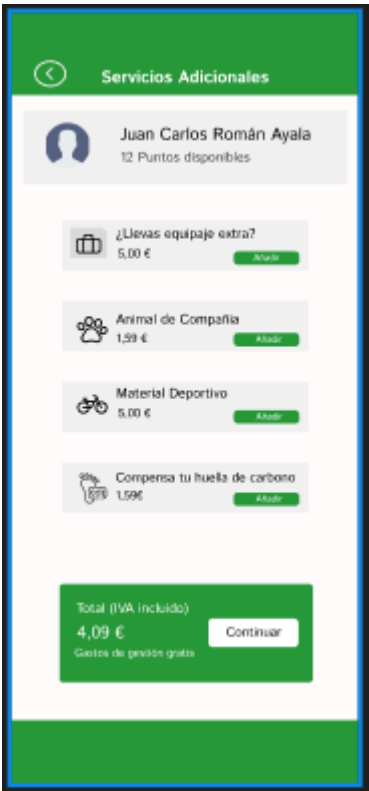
Servicios Adicionales

Juan Carlos Román Ayala
12 Puntos disponibles

¿Llevas equipaje extra?
5,00 €
Añadir

Animal de Compañía
1,59 €
Añadir

Material Deportivo
5,00 €
Añadir

Compensa tu huella de carbono
1,59€
Añadir

Total (IVA incluido)
4,09 €
Gastos de gestión gratis
Continuar